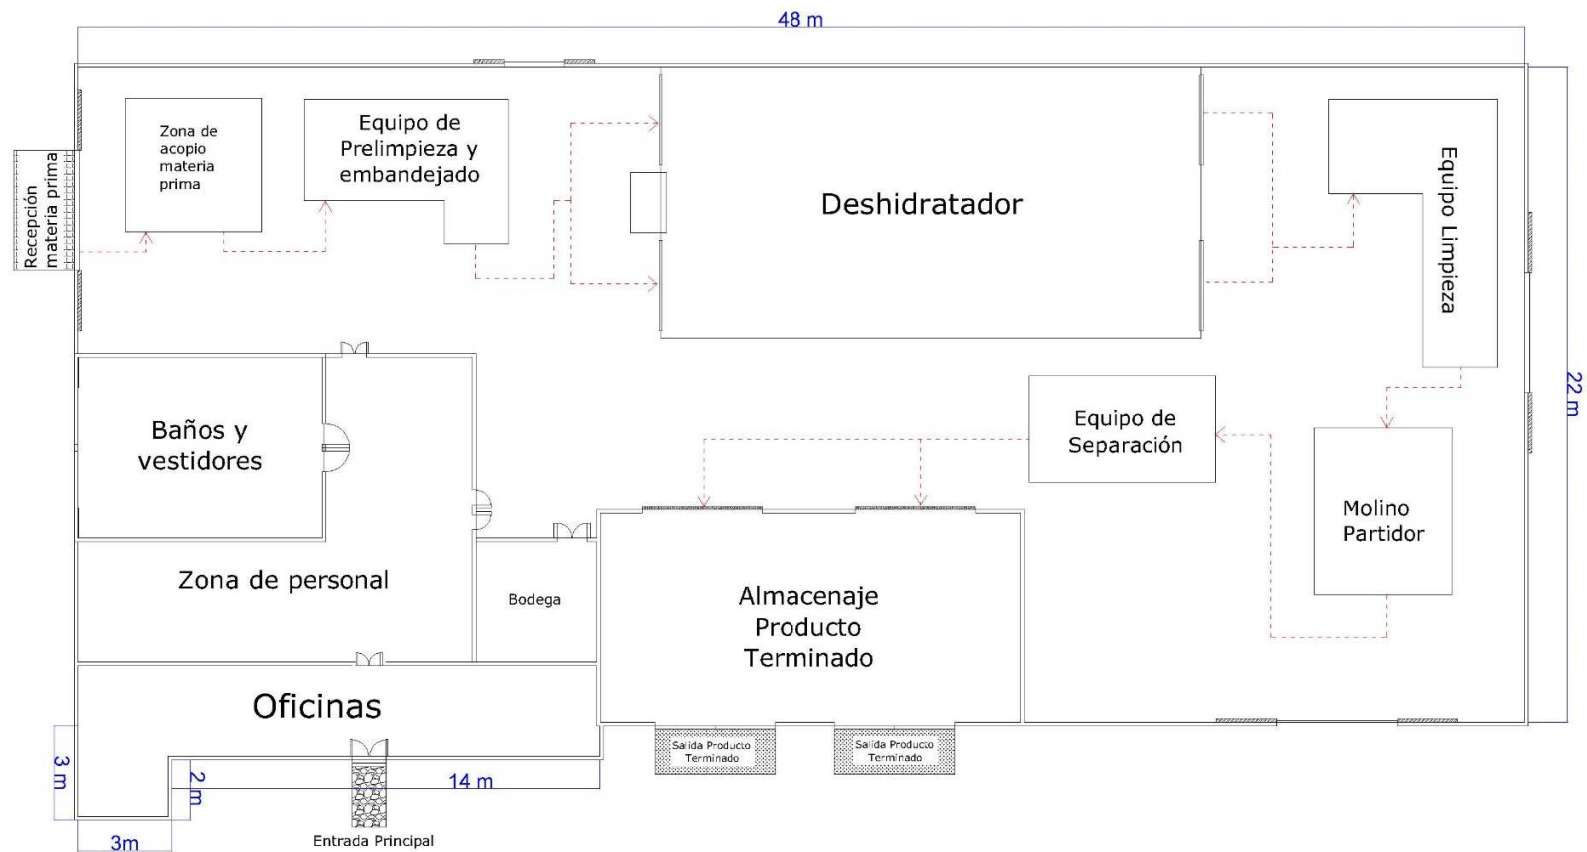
48 m

Recepción materia prima

Zona de acopio materia prima

Equipo de Prelimpieza y embandejado

Deshidratador

Equipo Limpieza

22 m

Baños y vestidores

Equipo de Separación

Molino Partidor

Zona de personal

Bodega

Almacenaje Producto Terminado

Oficinas

Salida Producto Terminado

Salida Producto Terminado

3 m

2 m

14 m

3m

Entrada Principal